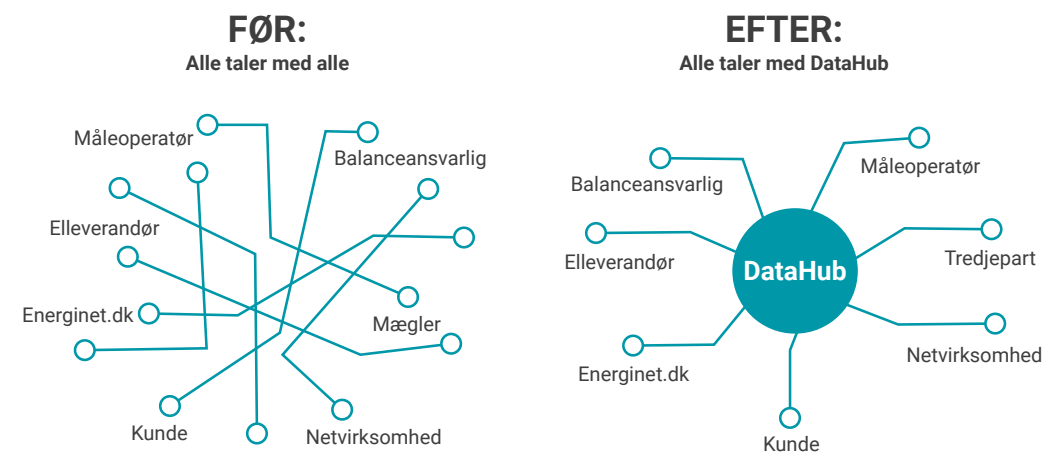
FØR:
Alle taler med alle

Måleoperatør
Balanceansvarlig
Elleverandør
Energinet.dk
Mægler
Kunde
Netvirksomhed

EFTER:
Alle taler med DataHub

Balanceansvarlig
Måleoperatør
Elleverandør
DataHub
Tredjepart
Energinet.dk
Netvirksomhed
Kunde